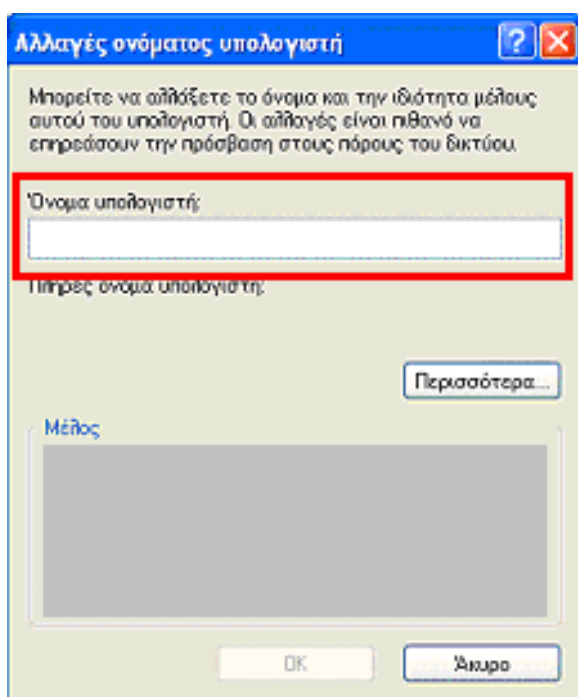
Αλλαγές ονόματος υπολογιστή

Μπορείτε να αλλάξετε το όνομα και την ιδιότητα μέλους αυτού του υπολογιστή. Οι αλλαγές είναι πιθανό να επηρεάσουν την πρόσβαση στους πόρους του δικτύου.

Όνομα υπολογιστή:

Πλήρες όνομα υπολογιστή:

Περισσότερα...

Μέλος

OK

Άκυρο